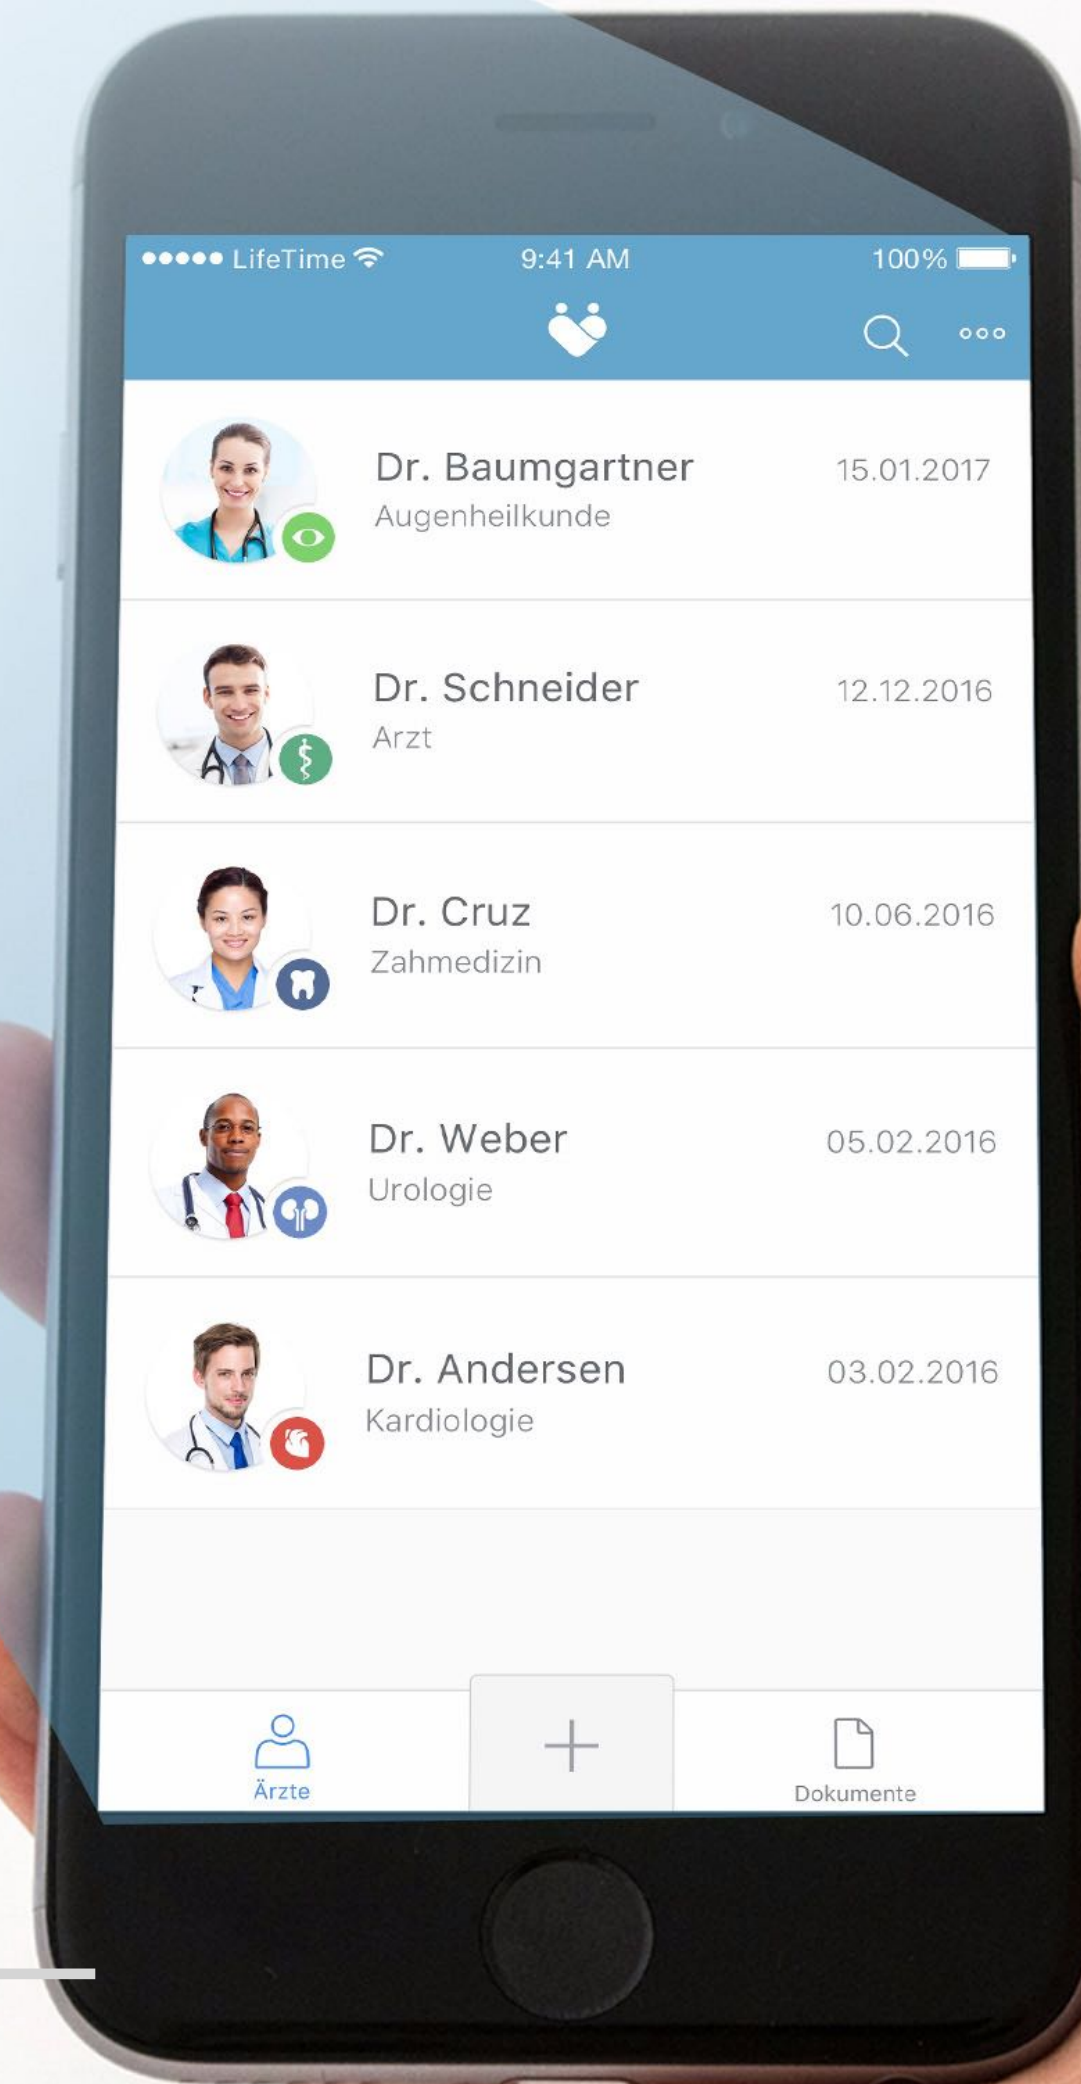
●●●●● LifeTime 9:41 AM 100%

Dr. Baumgartner
Augenheilkunde
15.01.2017

Dr. Schneider
Arzt
12.12.2016

Dr. Cruz
Zahmedizin
10.06.2016

Dr. Weber
Urologie
05.02.2016

Dr. Andersen
Kardiologie
03.02.2016

Ärzte
+
Dokumente